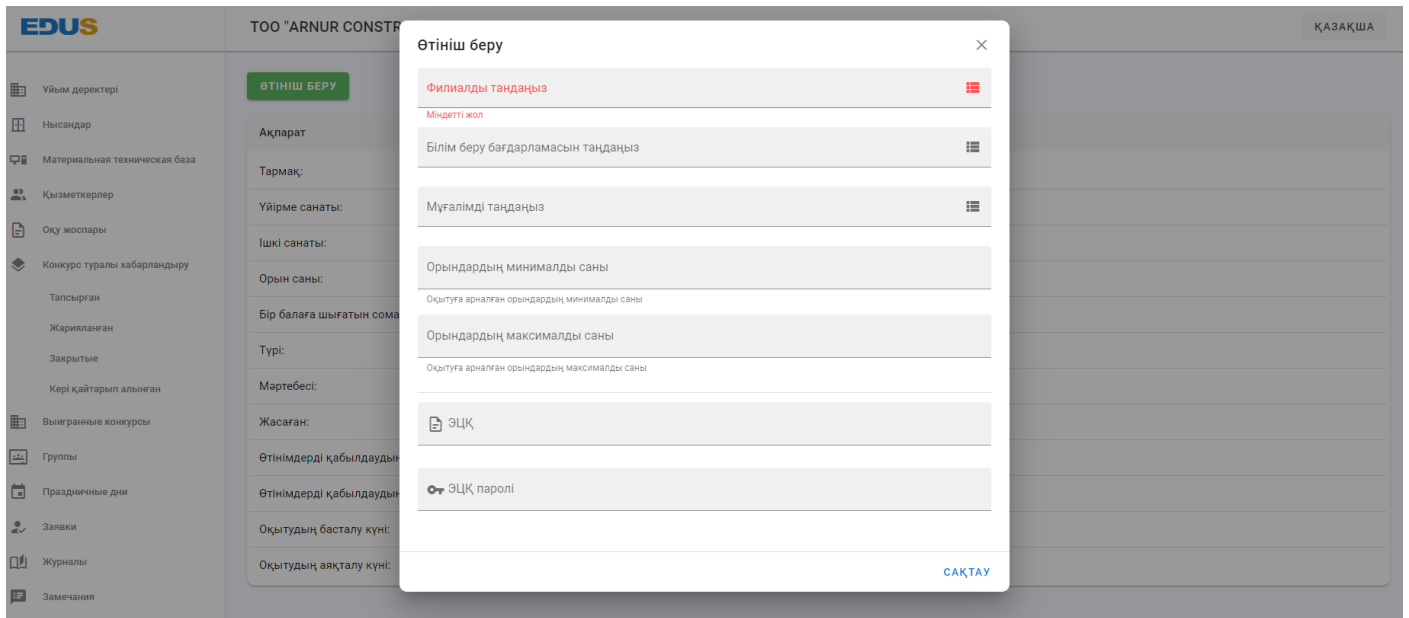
EDUS

ТОО "ARNUR CONSTR

ҚАЗАҚША

Ұйым деректері
Нысандар
Материальная техническая база
Қызметкерлер
Оқу жоспары
Конкурс туралы хабарландыру
Тапсырған
Жарияланған
Закрытые
Кері қайтарып алынған
Выигранные конкурсы
Группы
Праздничные дни
Заявки
Журналы
Замечания

ӨТІНІШ БЕРУ

Ақпарат
Тармақ:
Үйірме санаты:
Ішкі санаты:
Орын саны:
Бір балаға шығатын сома
Түрі:
Мәртебесі:
Жасаған:
Өтінімдерді қабылдаудың
Өтінімдерді қабылдаудың
Оқытудың басталу күні:
Оқытудың аяқталу күні:

Өтініш беру

Филиалды таңдаңыз
Міндетті жол

Білім беру бағдарламасын таңдаңыз

Мұғалімді таңдаңыз

Орындардың минималды саны
Оқытуға арналған орындардың минималды саны

Орындардың максималды саны
Оқытуға арналған орындардың максималды саны

ЭЦҚ

ЭЦҚ паролі

САҚТАУ